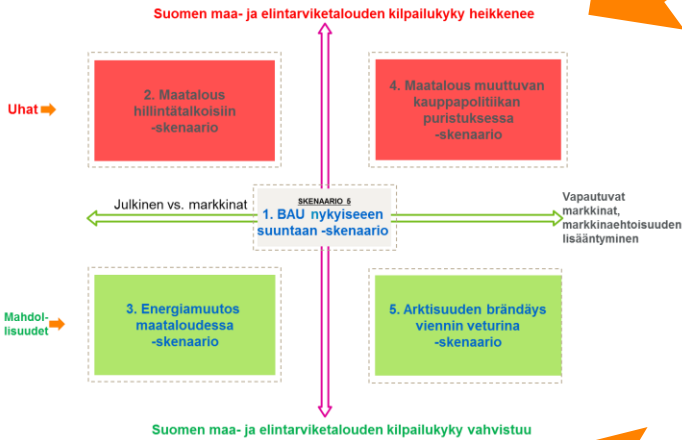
Suomen maa- ja elintarviketalouden kilpailukyky heikkenee

Uhat

2. Maatalous hillintätalkoisiin -skenaario

4. Maatalous muuttuvan kauppapolitiikan puristuksessa -skenaario

Julkinen vs. markkinat

SKENAARIO 5

1. BAU nykyiseeen suuntaan -skenaario

Vapautuvat markkinat, markkinaehtoisuuden lisääntyminen

Mahdollisuudet

3. Energiamuutos maataloudessa -skenaario

5. Arktisuuden brändäys viennin veturina -skenaario

Suomen maa- ja elintarviketalouden kilpailukyky vahvistuu